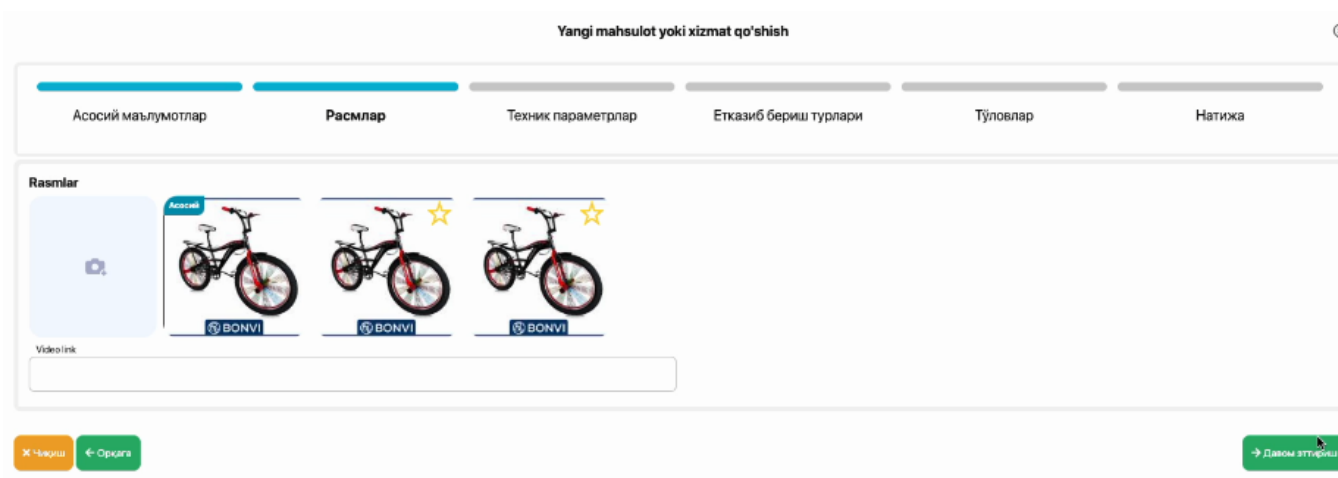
Yangi mahsulot yoki xizmat qo'shish

Асосий маълумотлар
Расмлар
Техник параметрлар
Етказиб бериш турлари
Тўловлар
Натижа

Rasmlar

Асосий

BONVI
BONVI
BONVI

Video link

✕ Чиқиш
← Орқага
→ Давом эттириш